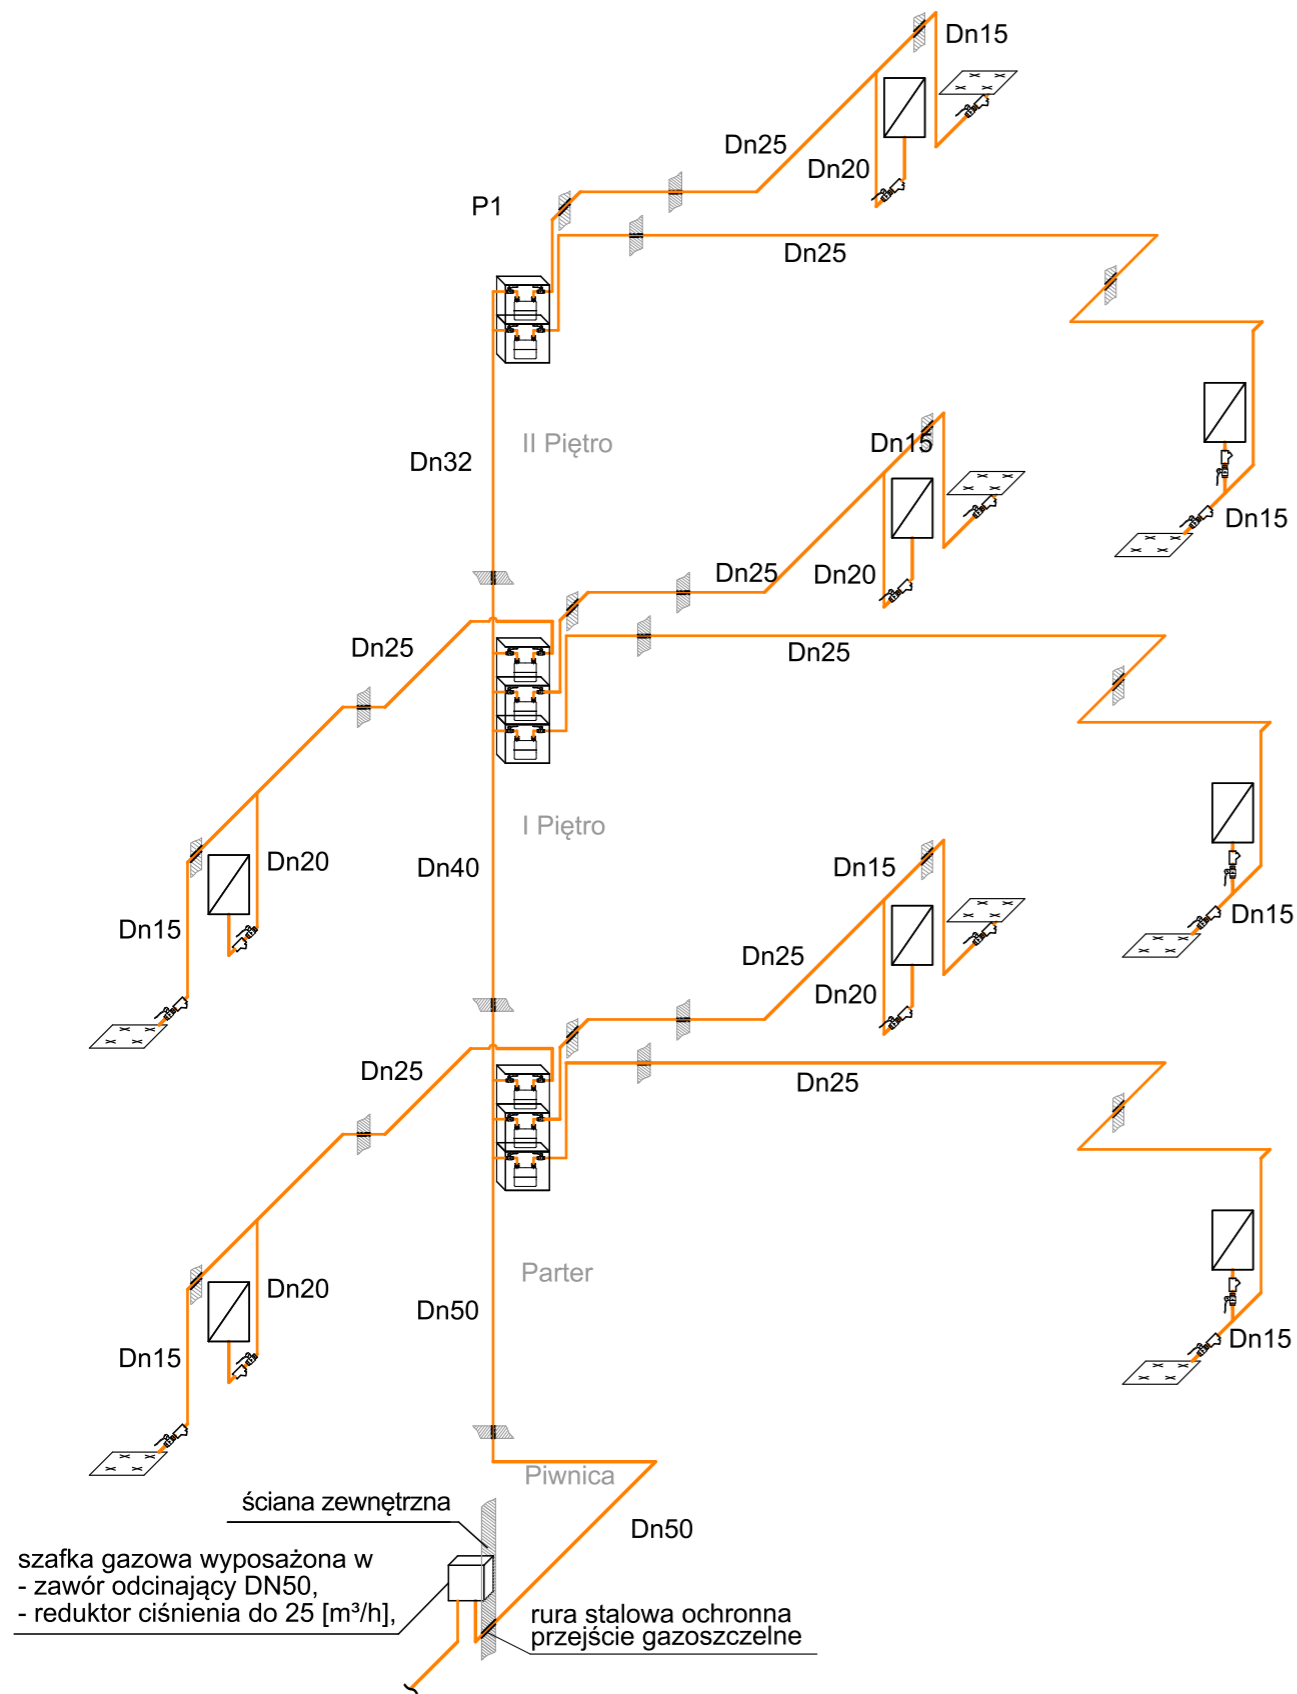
Dn15

Dn25

Dn20

P1

Dn25

II Piętro

Dn32

Dn15

Dn15

Dn25

Dn20

Dn25

Dn25

I Piętro

Dn20

Dn40

Dn15

Dn15

Dn15

Dn25

Dn20

Dn25

Dn25

Parter

Dn20

Dn50

Dn15

Dn15

Piwnica

ściana zewnętrzna

Dn50

szafka gazowa wyposażona w
- zawór odcinający DN50,
- reduktor ciśnienia do 25 [m³/h],

rura stalowa ochronna
przejście gazoszczelne